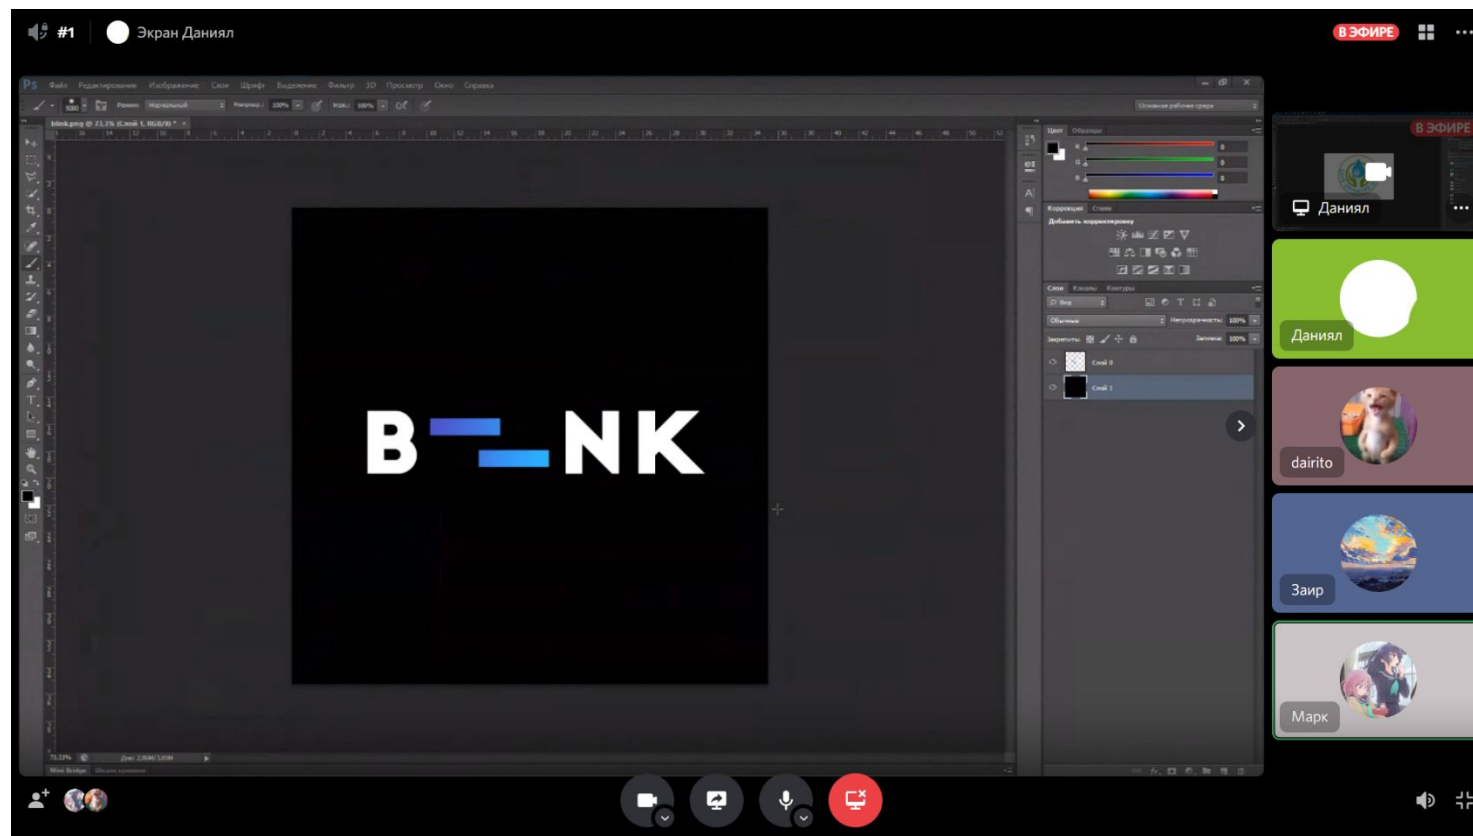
#1 Экран Даниял

В ЭФИРЕ

Ps Файл Редактирование Изображение Слои Шрифт Выделение Фильтр 3D Просмотр Окно Справка

Основная рабочая среда

blink.png @ 73,3% (Слой 1, RGB/8) *

Цвет Образцы

Коррекция Стили

Добавить корректировку

Слои Каналы Контуры

Обычные Непрозрачность: 100%

Закрепить: Заливка: 100%

Слой 0

Слой 1

B NK

73,33% Док: 2,86M/1,89M

Mini Bridge Шкала времени

В ЭФИРЕ

Даниял

Даниял

dairito

Заир

Марк